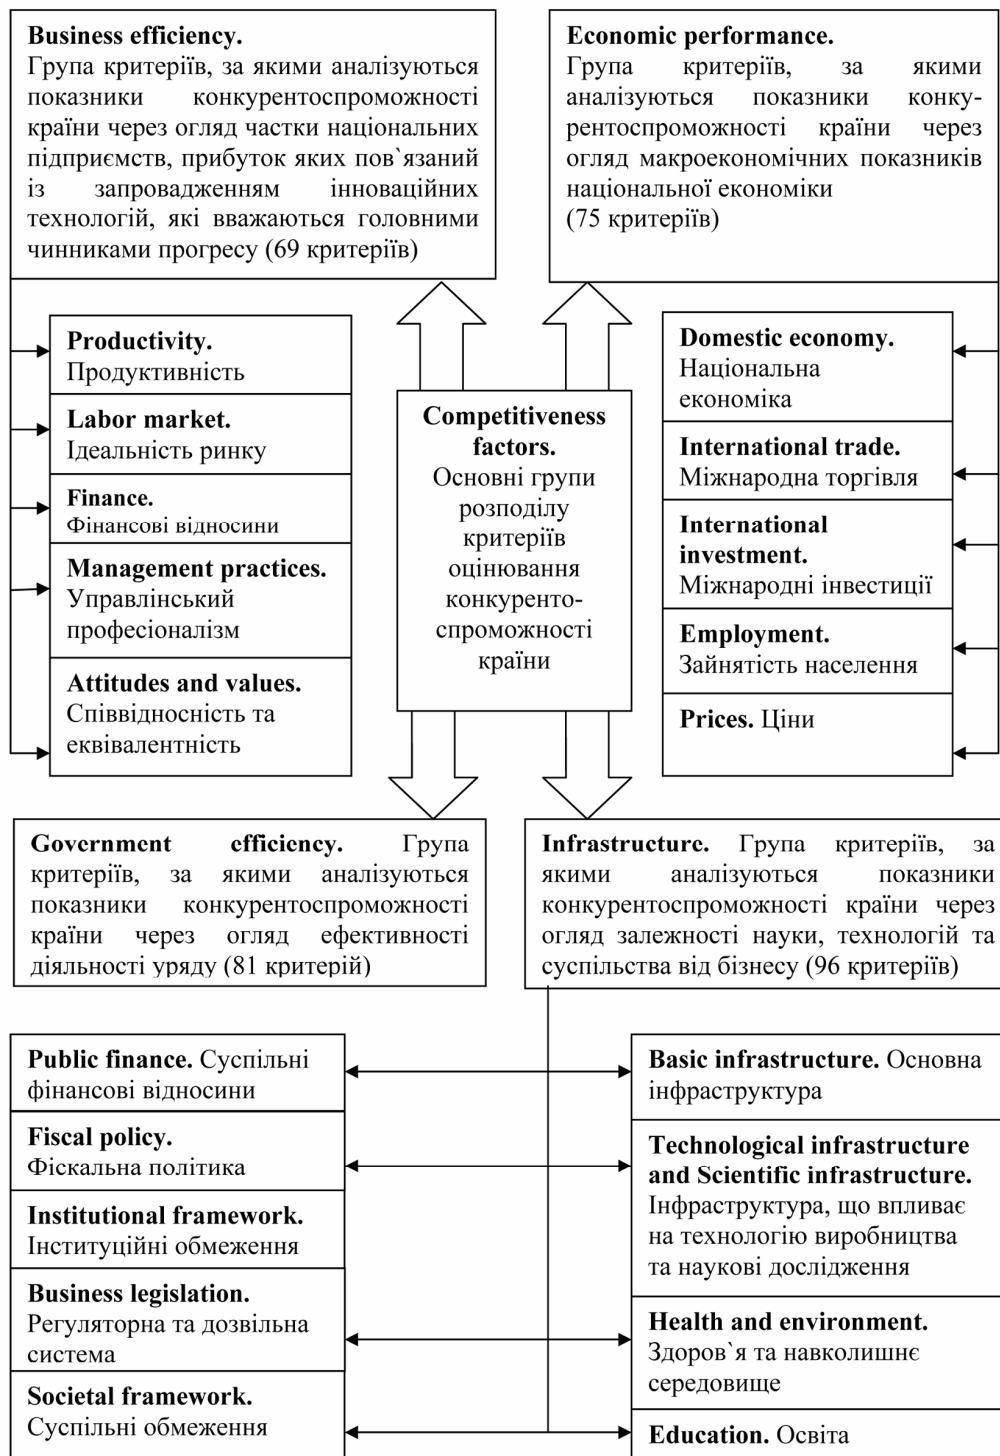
**Business efficiency.**
Група критеріїв, за якими аналізуються показники конкурентоспроможності країни через огляд частки національних підприємств, прибуток яких пов`язаний із запровадженням інноваційних технологій, які вважаються головними чинниками прогресу (69 критеріїв)

**Economic performance.**
Група критеріїв, за якими аналізуються показники конкурентоспроможності країни через огляд макроекономічних показників національної економіки (75 критеріїв)

**Productivity.** Продуктивність

**Labor market.** Ідеальність ринку

**Finance.** Фінансові відносини

**Management practices.** Управлінський професіоналізм

**Attitudes and values.** Співвідносність та еквівалентність

**Competitiveness factors.** Основні групи розподілу критеріїв оцінювання конкурентоспроможності країни

**Domestic economy.** Національна економіка

**International trade.** Міжнародна торгівля

**International investment.** Міжнародні інвестиції

**Employment.** Зайнятість населення

**Prices.** Ціни

**Government efficiency.** Група критеріїв, за якими аналізуються показники конкурентоспроможності країни через огляд ефективності діяльності уряду (81 критерій)

**Infrastructure.** Група критеріїв, за якими аналізуються показники конкурентоспроможності країни через огляд залежності науки, технологій та суспільства від бізнесу (96 критеріїв)

**Public finance.** Суспільні фінансові відносини

**Fiscal policy.** Фіскальна політика

**Institutional framework.** Інституційні обмеження

**Business legislation.** Регуляторна та дозвільна система

**Societal framework.** Суспільні обмеження

**Basic infrastructure.** Основна інфраструктура

**Technological infrastructure and Scientific infrastructure.** Інфраструктура, що впливає на технологію виробництва та наукові дослідження

**Health and environment.** Здоров`я та навколишнє середовище

**Education.** Освіта